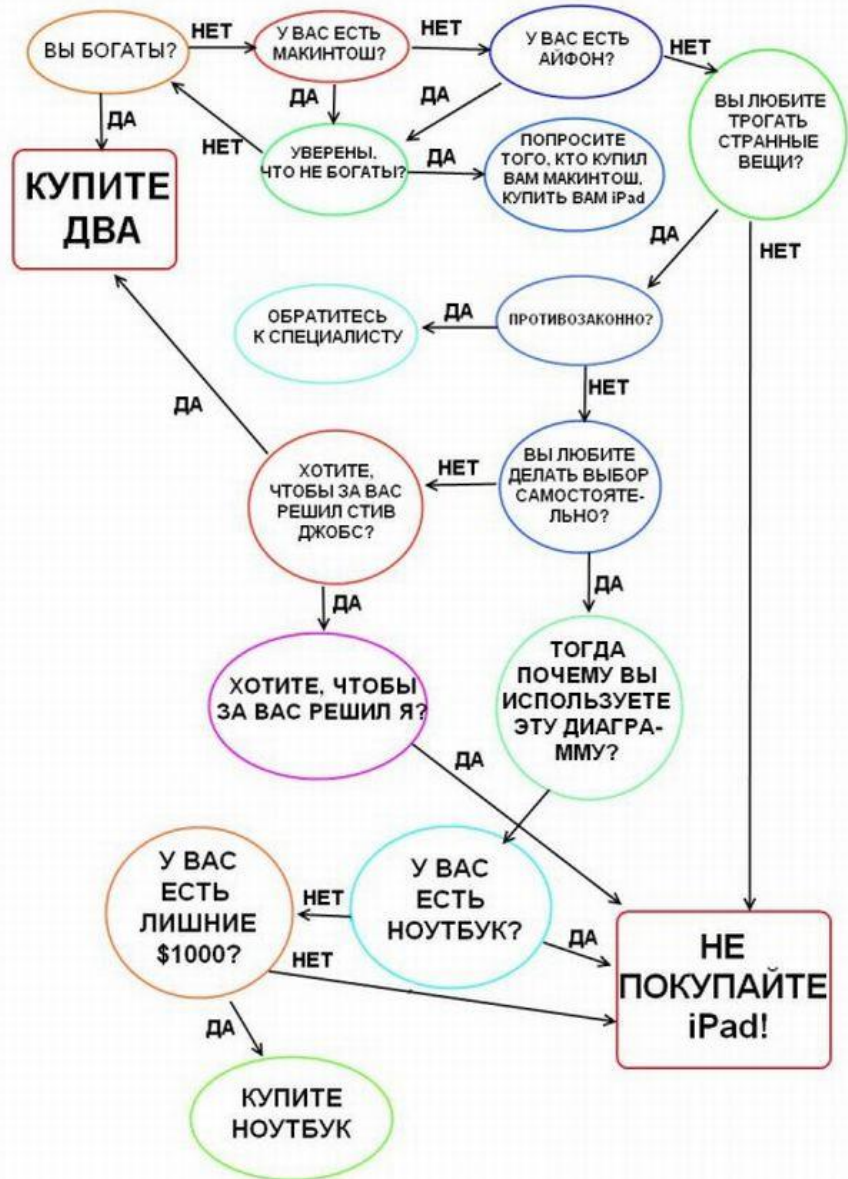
ВЫ БОГАТЫ?

НЕТ

У ВАС ЕСТЬ МАКИНТОШ?

НЕТ

У ВАС ЕСТЬ АЙФОН?

НЕТ

ДА

ДА

ДА

НЕТ

УВЕРЕНЫ, ЧТО НЕ БОГАТЫ?

ДА

ПОПРОСИТЕ ТОГО, КТО КУПИЛ ВАМ МАКИНТОШ, КУПИТЬ ВАМ iPad

ВЫ ЛЮБИТЕ ТРОГАТЬ СТРАННЫЕ ВЕЩИ?

КУПИТЕ ДВА

ДА

НЕТ

ОБРАТИТЕСЬ К СПЕЦИАЛИСТУ

ДА

ПРОТИВОЗАКОННО?

НЕТ

ДА

ХОТИТЕ, ЧТОБЫ ЗА ВАС РЕШИЛ СТИВ ДЖОБС?

НЕТ

ВЫ ЛЮБИТЕ ДЕЛАТЬ ВЫБОР САМОСТОЯТЕЛЬНО?

ДА

ДА

ХОТИТЕ, ЧТОБЫ ЗА ВАС РЕШИЛ Я?

ТОГДА ПОЧЕМУ ВЫ ИСПОЛЬЗУЕТЕ ЭТУ ДИАГРАММУ?

ДА

У ВАС ЕСТЬ ЛИШНИЕ $1000?

НЕТ

У ВАС ЕСТЬ НОУТБУК?

ДА

НЕТ

НЕ ПОКУПАЙТЕ iPad!

ДА

КУПИТЕ НОУТБУК